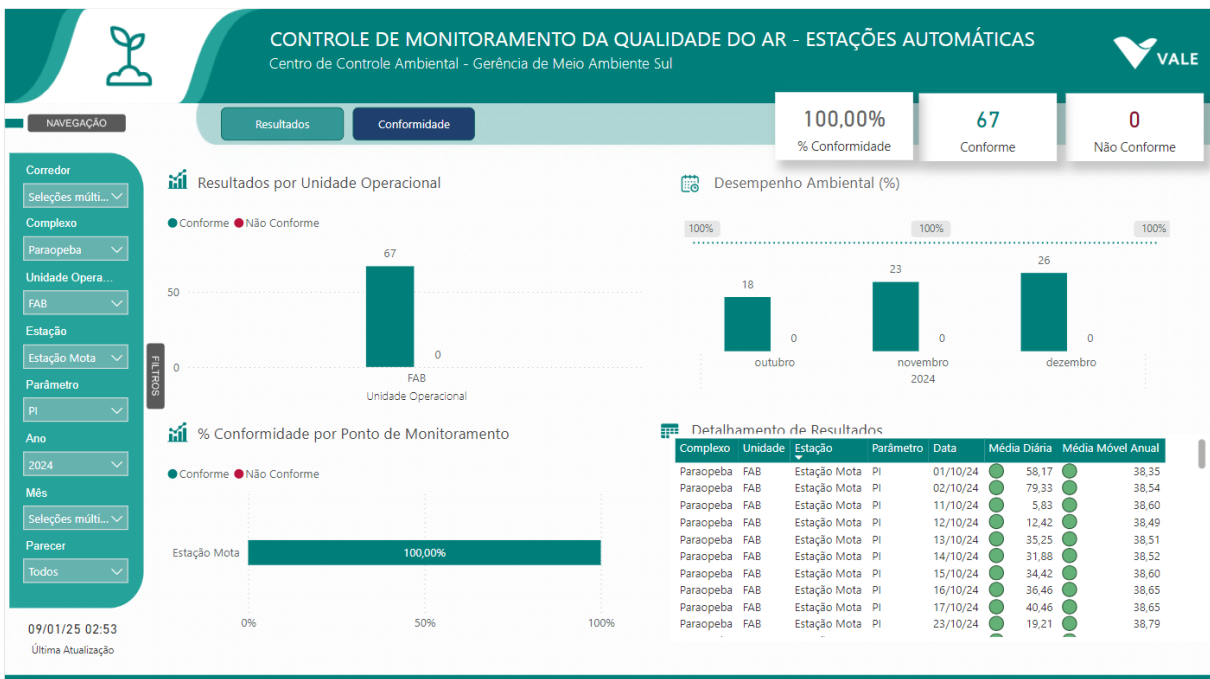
CONTROLE DE MONITORAMENTO DA QUALIDADE DO AR - ESTAÇÕES AUTOMÁTICAS
Centro de Controle Ambiental - Gerência de Meio Ambiente Sul

VALE

NAVEGAÇÃO

Resultados
Conformidade

100,00%
% Conformidade

67
Conforme

0
Não Conforme

Corredor
Seleções múlti...
Complexo
Paraopeba
Unidade Opera...
FAB
Estação
Estação Mota
Parâmetro
PI
Ano
2024
Mês
Seleções múlti...
Parecer
Todos

FILTROS

09/01/25 02:53
Última Atualização

Resultados por Unidade Operacional
Conforme Não Conforme
67
50
0
0
FAB
Unidade Operacional

Desempenho Ambiental (%)
100%
100%
100%
18
0
outubro
23
0
novembro
26
0
dezembro
2024

% Conformidade por Ponto de Monitoramento
Conforme Não Conforme
Estação Mota
100,00%
0%
50%
100%

Detalhamento de Resultados

| Complexo | Unidade | Estação | Parâmetro | Data | Média Diária | Média Móvel Anual |
|---|---|---|---|---|---|---|
| Paraopeba | FAB | Estação Mota | PI | 01/10/24 | 58,17 | 38,35 |
| Paraopeba | FAB | Estação Mota | PI | 02/10/24 | 79,33 | 38,54 |
| Paraopeba | FAB | Estação Mota | PI | 11/10/24 | 5,83 | 38,60 |
| Paraopeba | FAB | Estação Mota | PI | 12/10/24 | 12,42 | 38,49 |
| Paraopeba | FAB | Estação Mota | PI | 13/10/24 | 35,25 | 38,51 |
| Paraopeba | FAB | Estação Mota | PI | 14/10/24 | 31,88 | 38,52 |
| Paraopeba | FAB | Estação Mota | PI | 15/10/24 | 34,42 | 38,60 |
| Paraopeba | FAB | Estação Mota | PI | 16/10/24 | 36,46 | 38,65 |
| Paraopeba | FAB | Estação Mota | PI | 17/10/24 | 40,46 | 38,65 |
| Paraopeba | FAB | Estação Mota | PI | 23/10/24 | 19,21 | 38,79 |